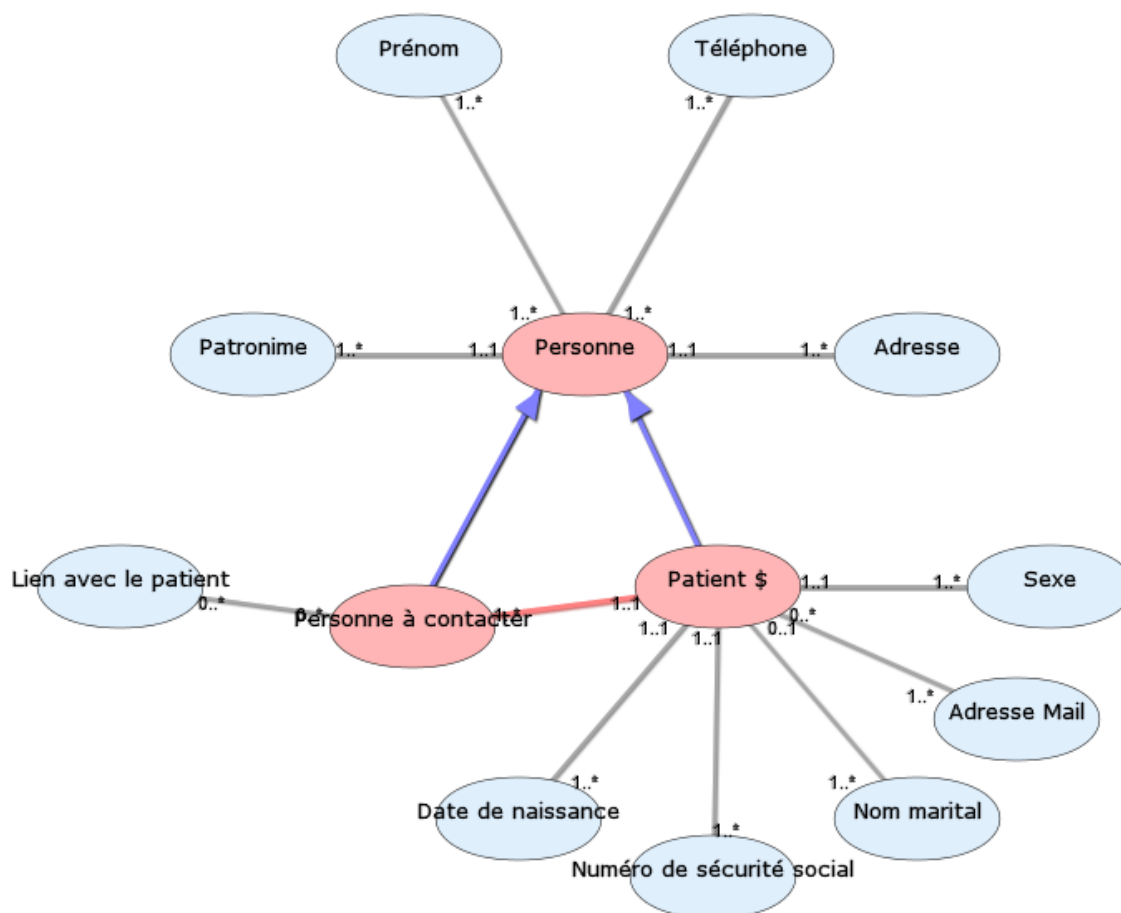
Prénom
1..*
Téléphone
1..*
1..*
1..*
Patronime
1..*
1..1
Personne
1..1
1..*
Adresse
Lien avec le patient
0..*
Personne à contacter
1..1
Patient $
1..1
1..*
Sexe
1..1
1..1
0..1
0..*
1..*
Adresse Mail
1..*
Date de naissance
1..*
Numéro de sécurité social
1..*
Nom marital